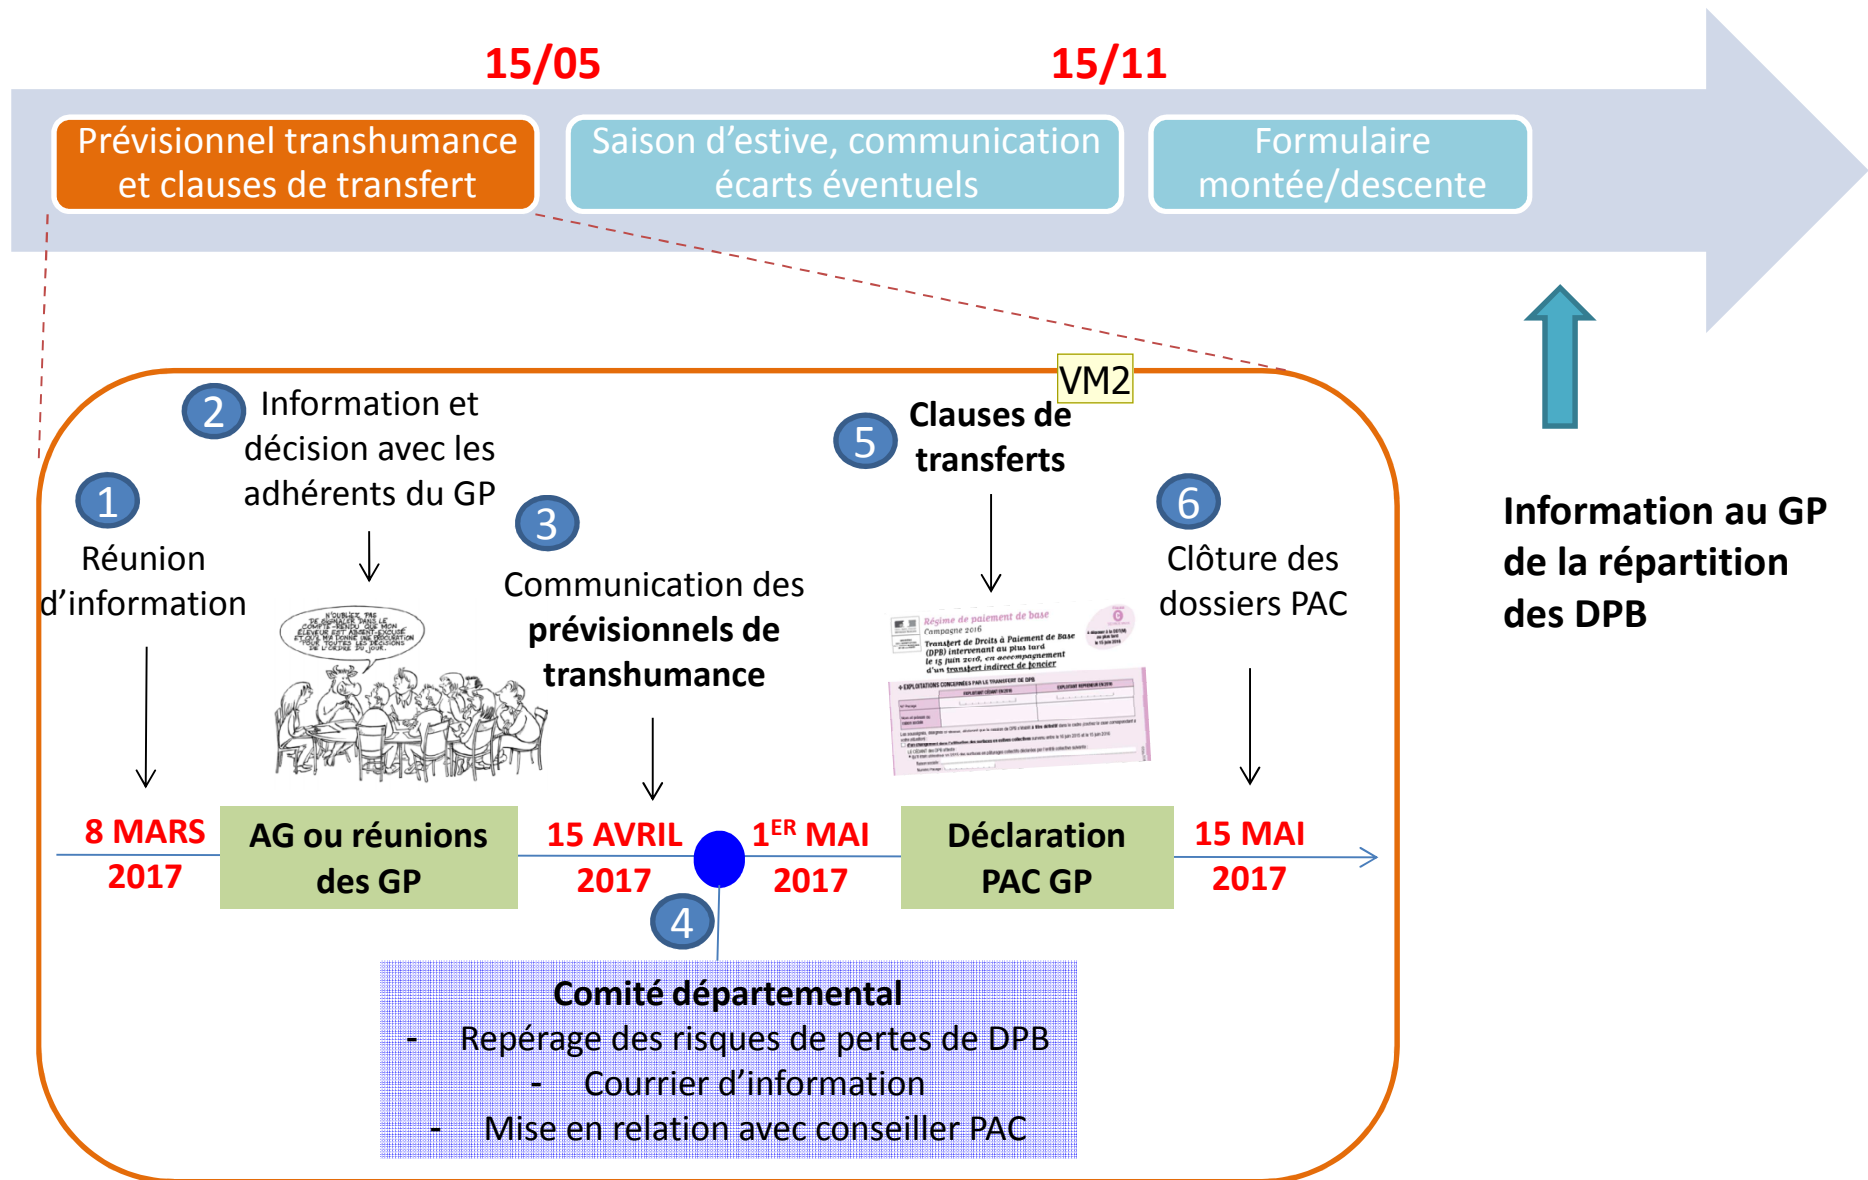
15/05

15/11

Prévisionnel transhumance et clauses de transfert

Saison d'estive, communication écarts éventuels

Formulaire montée/descente

VM2

2 Information et décision avec les adhérents du GP

1 Réunion d'information

3 Communication des **prévisionnels de transhumance**

5 **Clauses de transferts**

6 Clôture des dossiers PAC

**Information au GP de la répartition des DPB**

N'OUBLIEZ PAS DE SIGNALER DANS LE COMPTE-RENDU QUE MON ÉLEVEUR EST ABSENT-EXCUSÉ ET QU'IL M'A DONNÉ UNE DÉLÉGATION POUR TOUTES LES QUESTIONS DE L'ORDRE DU JOUR.

Régime de paiement de base
Campagne 2016
Transfert de Droits à Paiement de base (DPB) intervenant au plus tard le 15 juin 2016, en accompagnement d'un transfert indirect de foncier

8 MARS 2017

AG ou réunions des GP

15 AVRIL 2017

$1^{ER}$ MAI 2017

Déclaration PAC GP

15 MAI 2017

4

**Comité départemental**
- Repérage des risques de pertes de DPB
- Courrier d'information
- Mise en relation avec conseiller PAC